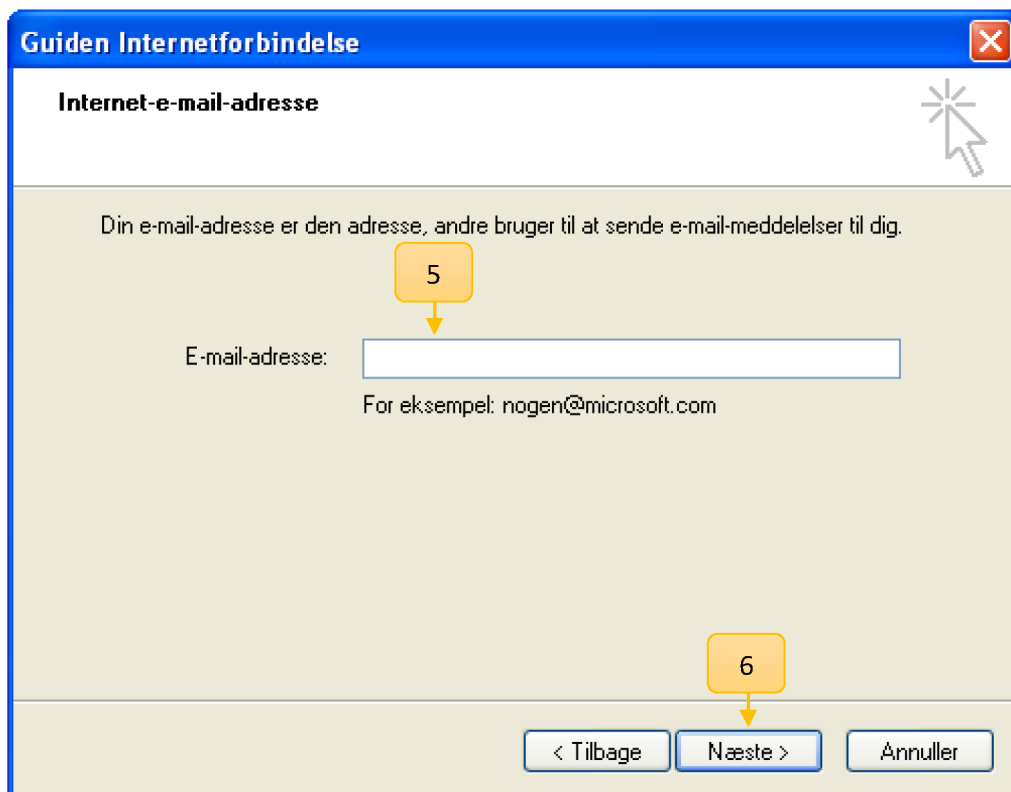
Guiden Internetforbindelse

Internet-e-mail-adresse

Din e-mail-adresse er den adresse, andre bruger til at sende e-mail-meddelelser til dig.

5

E-mail-adresse:

For eksempel: nogen@microsoft.com

6

< Tilbage | Næste > | Annuller